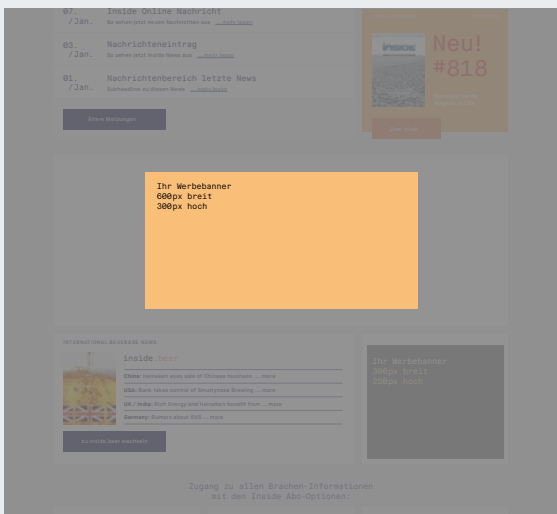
07. /Jan. Inside Online Nachricht
So sehen jetzt neuen Nachrichten aus ... mehr lesen

03. /Jan. Nachrichteneintrag
So sehen jetzt Inside News aus ... mehr lesen

01. /Jan. Nachrichtenbereich letzte News
Subheadline zu diesen News ... mehr lesen

Ältere Meldungen

inside

Neu! #818

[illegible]

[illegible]

Ihr Werbebanner
600px breit
300px hoch

INTERNATIONAL BEVERAGE NEWS

inside beer

China: Heineken eyes sale of Chinese business ... more

USA: Bank takes control of Smuttynose Brewing ... more

UK / India: Rich Energy and Heineken benefit from ... more

Germany: Rumors about BVD ... more

Zu inside.beer wechseln

Ihr Werbebanner
300px breit
250px hoch

Zugang zu allen Branchen-Informationen
mit den Inside Abo-Optionen: